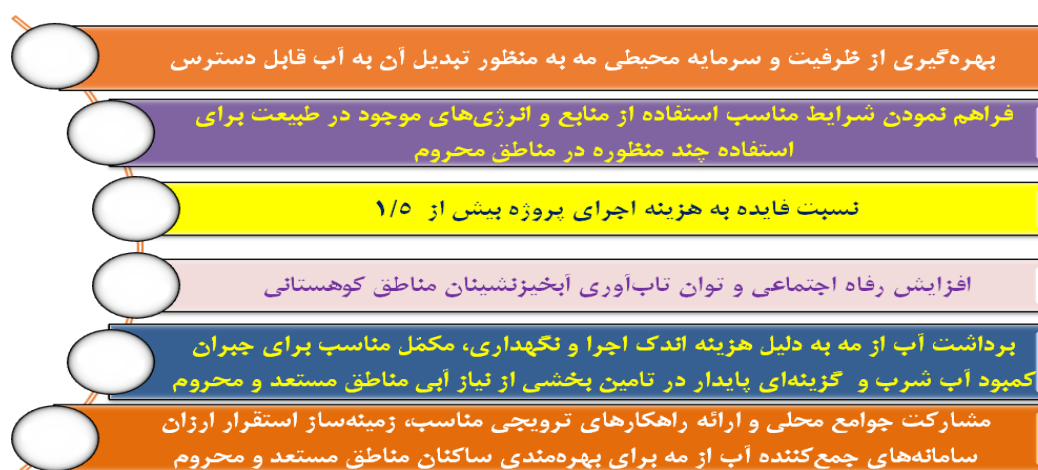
بهره‌گیری از ظرفیت و سرمایه محیطی مه به منظور تبدیل آن به آب قابل دسترس

فراهم نمودن شرایط مناسب استفاده از منابع و انرژی‌های موجود در طبیعت برای استفاده چند منظوره در مناطق محروم

نسبت فایده به هزینه اجرای پروژه بیش از ۱/۵

افزایش رفاه اجتماعی و توان تاب‌آوری آبخیزنشینان مناطق کوهستانی

برداشت آب از مه به دلیل هزینه اندک اجرا و نگهداری، مکمّل مناسب برای جبران کمبود آب شرب و گزینه‌ای پایدار در تامین بخشی از نیاز آبی مناطق مستعد و محروم

مشارکت جوامع محلی و ارائه راهکارهای ترویجی مناسب، زمینه‌ساز استقرار ارزان سامانه‌های جمع‌کننده آب از مه برای بهره‌مندی ساکنان مناطق مستعد و محروم